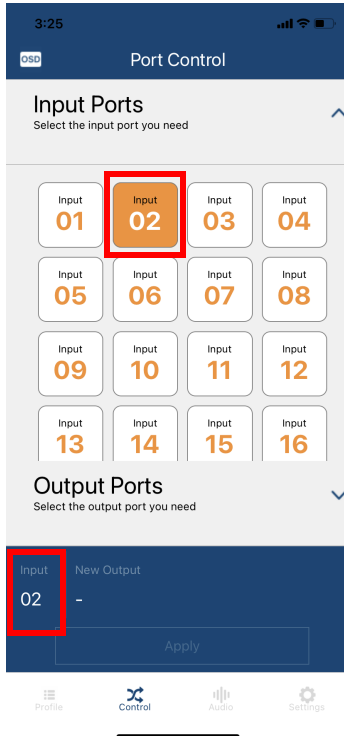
3:25

OSD Port Control

Input Ports
Select the input port you need

Input 01
Input 02
Input 03
Input 04
Input 05
Input 06
Input 07
Input 08
Input 09
Input 10
Input 11
Input 12
Input 13
Input 14
Input 15
Input 16

Output Ports
Select the output port you need

Input
02

New Output
-

Apply

Profile
Control
Audio
Settings